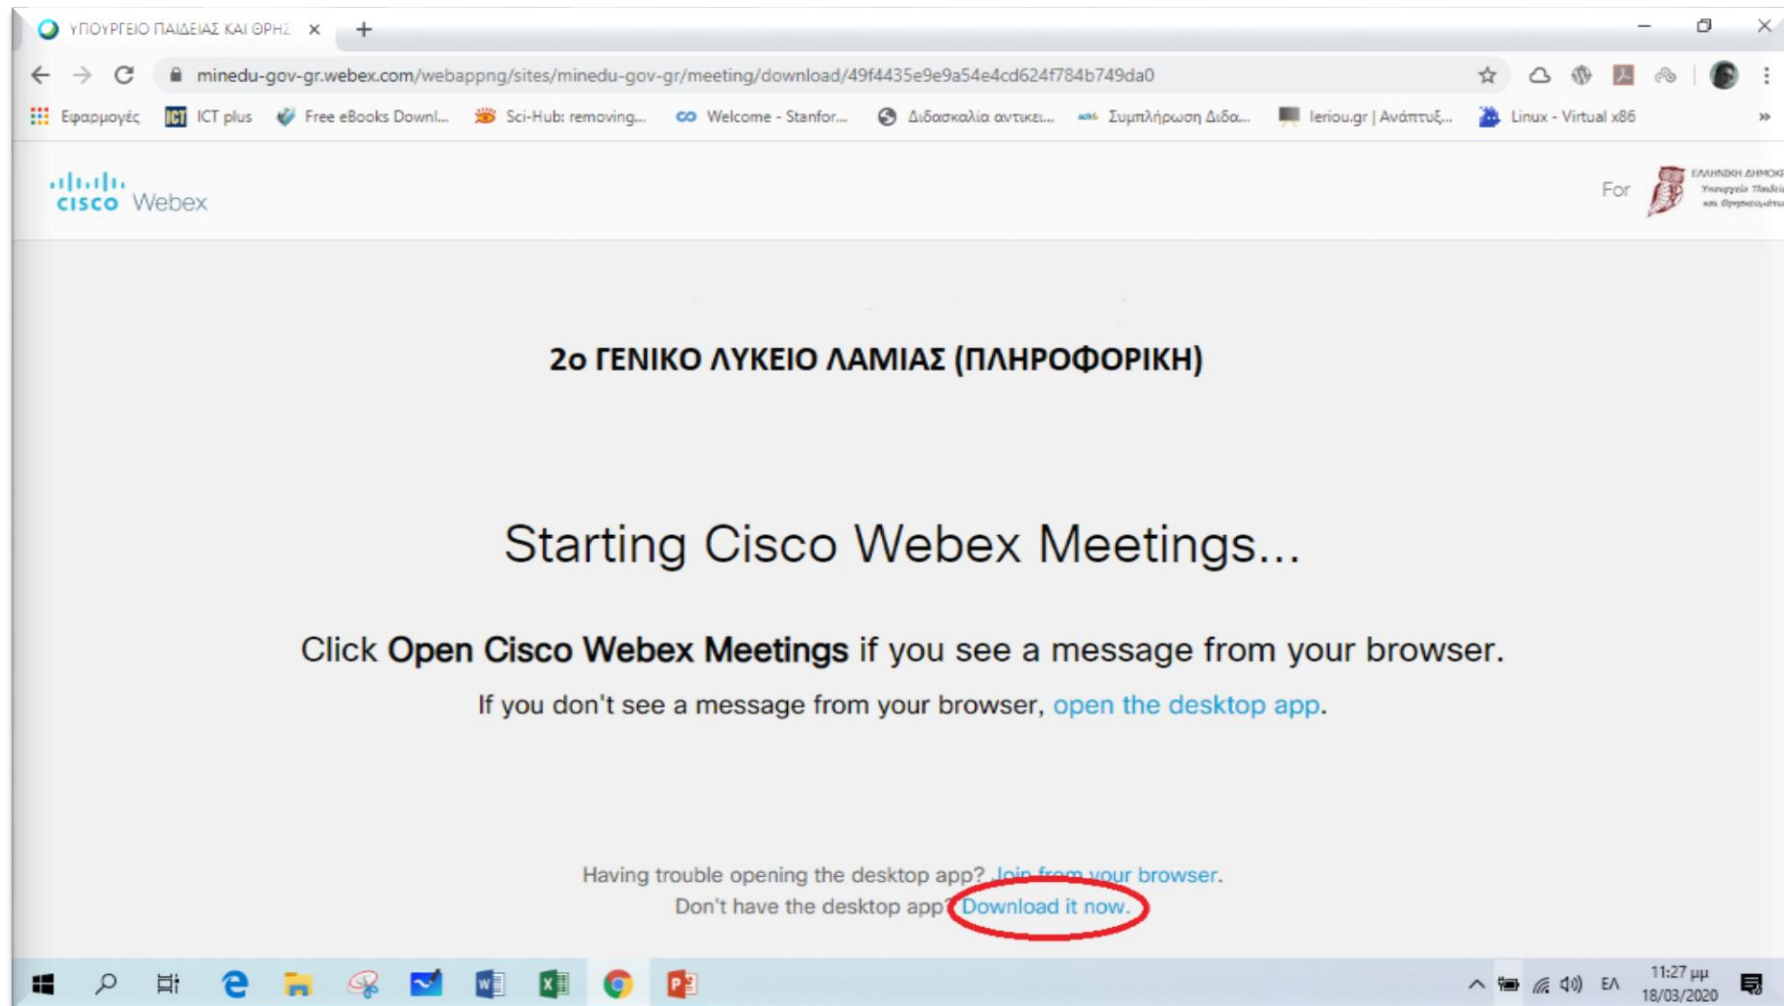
ΥΠΟΥΡΓΕΙΟ ΠΑΙΔΕΙΑΣ ΚΑΙ ΘΡΗΣ

minedu-gov-gr.webex.com/webappng/sites/minedu-gov-gr/meeting/download/49f4435e9e9a54e4cd624f784b749da0

Εφαρμογές ICT plus Free eBooks Downl... Sci-Hub: removing... Welcome - Stanfor... Διδασκαλία αντικει... Συμπλήρωση Διδα... leriou.gr | Ανάπτυξ... Linux - Virtual x86

cisco Webex

For ΕΛΛΗΝΙΚΗ ΔΗΜΟΚ Υπουργείο Παιδεί και Θρησκευμάτω

2ο ΓΕΝΙΚΟ ΛΥΚΕΙΟ ΛΑΜΙΑΣ (ΠΛΗΡΟΦΟΡΙΚΗ)

Starting Cisco Webex Meetings...

Click **Open Cisco Webex Meetings** if you see a message from your browser.

If you don't see a message from your browser, open the desktop app.

Having trouble opening the desktop app? Join from your browser.

Don't have the desktop app? Download it now.

ΕΛ 11:27 μμ 18/03/2020